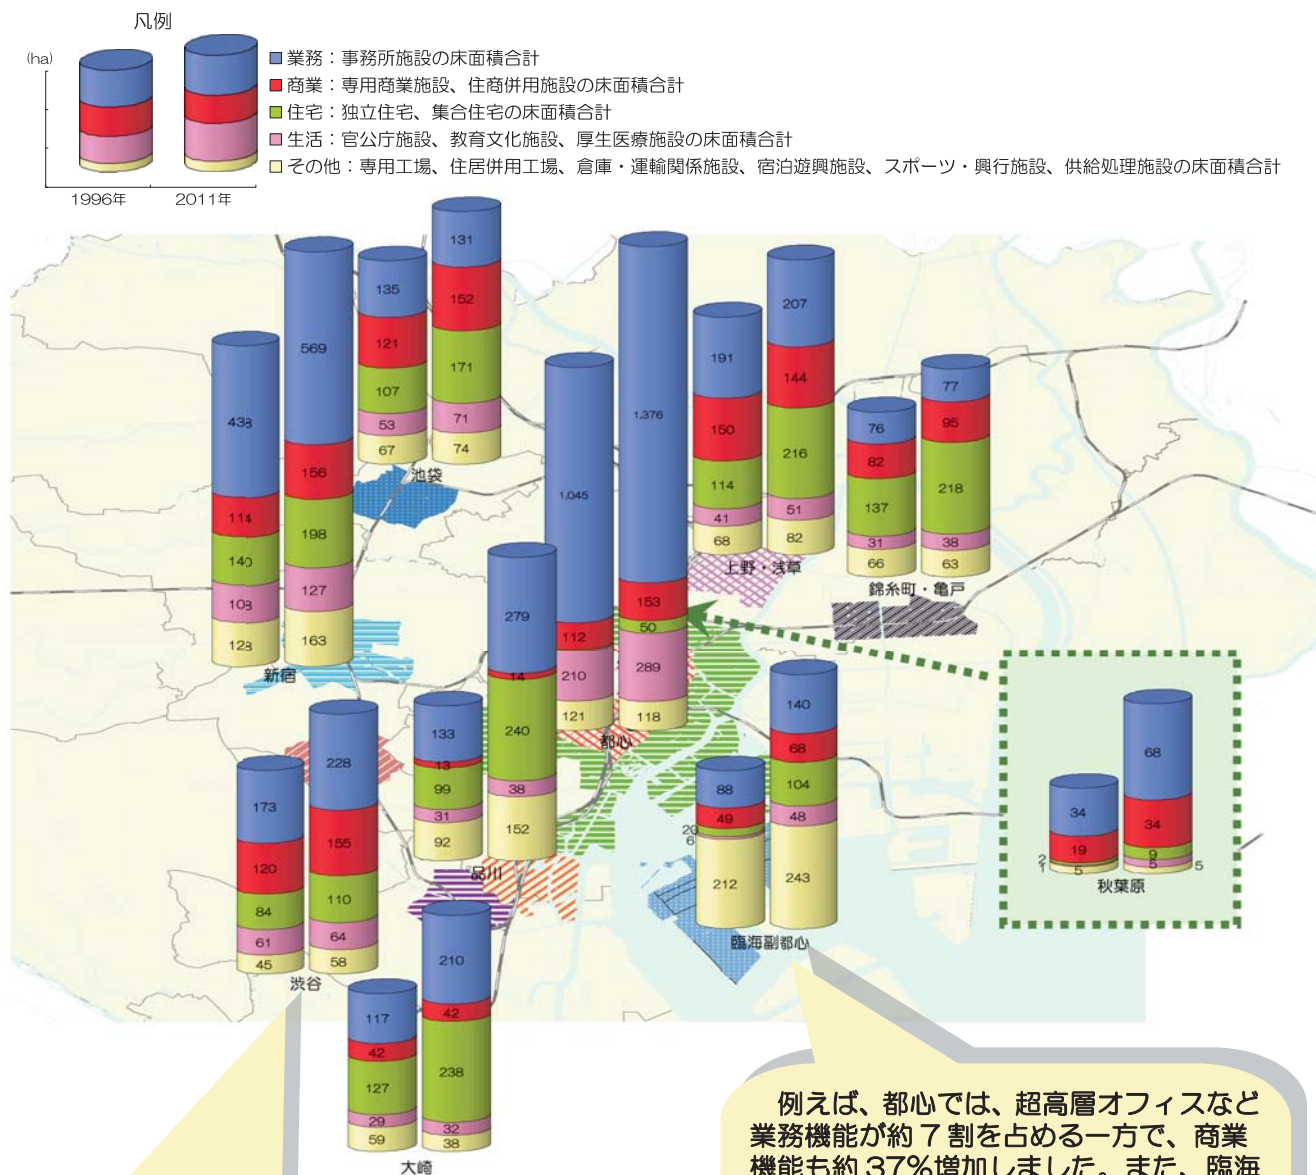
凡例

(ha)

1996年 2011年

業務：事務所施設の床面積合計
商業：専用商業施設、住商併用施設の床面積合計
住宅：独立住宅、集合住宅の床面積合計
生活：官公庁施設、教育文化施設、厚生医療施設の床面積合計
その他：専用工場、住居併用工場、倉庫・運輸関係施設、宿泊遊興施設、スポーツ・興行施設、供給処理施設の床面積合計

135
121
107
53
67

131
152
171
71
74

池袋

438
114
140
108
128

569
156
198
127
163

新宿

1,045
112
210
121

1,376
153
50
289
118

都心

279
14
240
38
152

133
13
99
31
92

品川

191
150
114
41
68

207
144
216
51
82

上野・浅草

76
82
137
31
66

77
95
218
38
63

錦糸町・亀戸

88
49
20
6
212

140
68
104
48
243

臨海副都心

34
19
2
1
5

68
34
9
5
5

秋葉原

173
120
84
61
45

228
155
110
64
58

渋谷

117
42
127
29
59

210
42
238
32
38

大崎

例えば、都心では、超高層オフィスなど業務機能が約７割を占める一方で、商業機能も約 37%増加しました。また、臨海 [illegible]